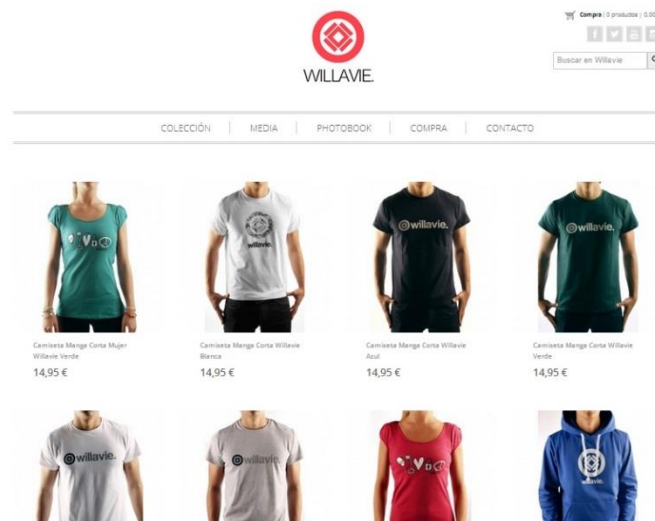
WILLAVIE.

Compra | 0 productos | 0,00

Buscar en Willavie

COLECCIÓN | MEDIA | PHOTOBOOK | COMPRA | CONTACTO

Camiseta Manga Corta Mujer Willavie Verde
14,95 €

Camiseta Manga Corta Willavie Blanca
14,95 €

Camiseta Manga Corta Willavie Azul
14,95 €

Camiseta Manga Corta Willavie Verde
14,95 €